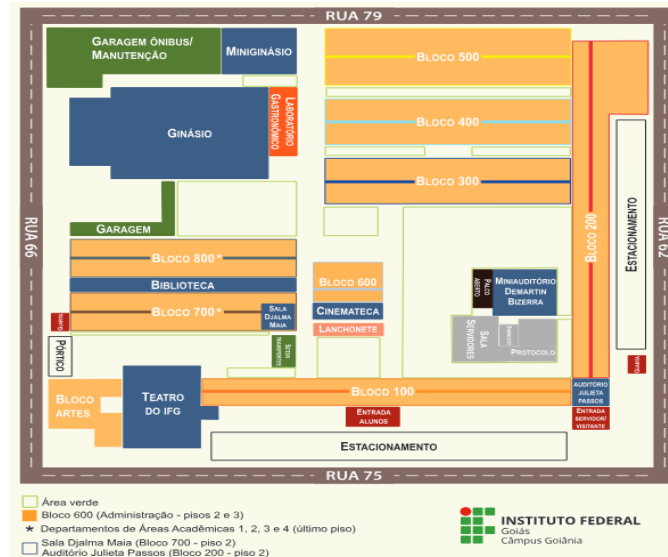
RUA 79

RUA 66

RUA 62

RUA 75

Garagem ônibus/ Manutenção

Miniginásio

Laboratório Gastronômico

Ginásio

Garagem

Bloco 500

Bloco 400

Bloco 300

Bloco 200

Estacionamento

Bloco 800 *

Biblioteca

Bloco 700 *

Sala Djalma Maia

Bloco 600

Cinemateca

Lanchonete

Palco Aberto

Miniauditório Demartin Bizerra

Sala Servidores

Protocolo

Setor Transportes

Pórtico

Bloco Artes

Teatro do IFG

Bloco 100

Auditório Julieta Passos

Entrada alunos

Entrada servidor/ visitante

Estacionamento

Área verde

Bloco 600 (Administração - pisos 2 e 3)

* Departamentos de Áreas Acadêmicas 1, 2, 3 e 4 (último piso)

Sala Djalma Maia (Bloco 700 - piso 2)
Auditório Julieta Passos (Bloco 200 - piso 2)

INSTITUTO FEDERAL
Goiás
Câmpus Goiânia